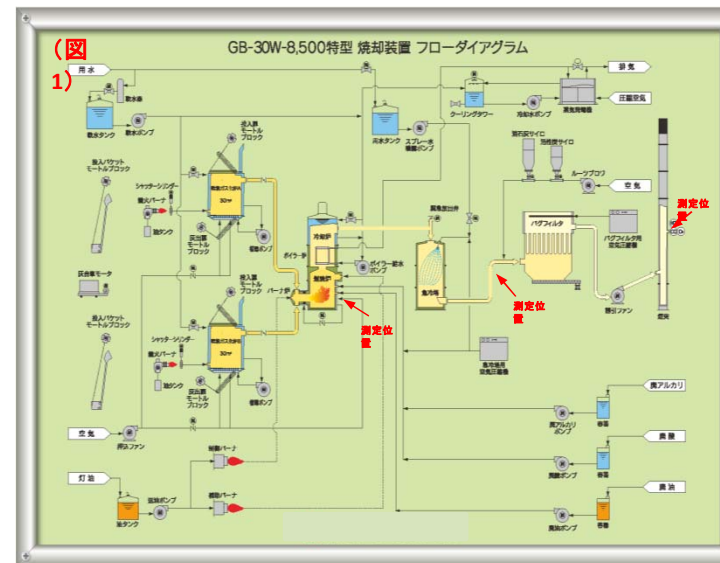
(図1)

GB-30W-8,500特型 焼却装置 フローダイアグラム

用水
散水器
散水タンク
散水ポンプ
排気
圧縮空気
クーリングタワー
冷却水ポンプ
渡気処理機
冷水タンク
スプレー水噴霧ポンプ
投入扉モートルブロック
投入バケットモートルブロック
シャッターシリンダー
着火バーナ
油タンク
灰出扉モートルブロック
燃焼ガス発生炉 30W
着火ポンプ
冷却塔
ボイラー
ボイラー給水ポンプ
燃焼炉
バーナ炉
減温塔
活性炭サイロ
消石灰サイロ
ルーツブロワ
空気
バグフィルタ
バグフィルタ用空気圧縮機
誘引ファン
煙突
測定位置
測定位置
測定位置
灰出機モータ
減温塔用空気圧縮機
空気
押込ファン
灯油
油ポンプ
油タンク
助燃バーナ
再燃バーナ
苛性アルカリ
苛性アルカリポンプ
貯槽
塩酸
塩酸ポンプ
重油
重油ポンプ